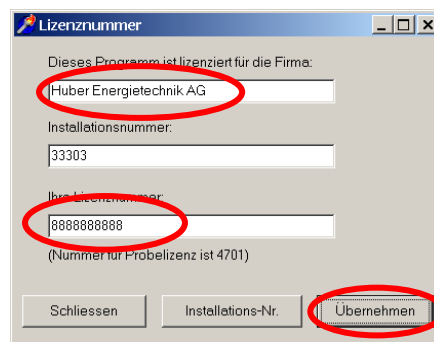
Lizenznummer

Dieses Programm ist lizenziert für die Firma:

Huber Energietechnik AG

Installationsnummer:

33303

Ihre Lizenznummer:

8888888888

(Nummer für Probelizenz ist 4701)

Schliessen

Installations-Nr.

Übernehmen